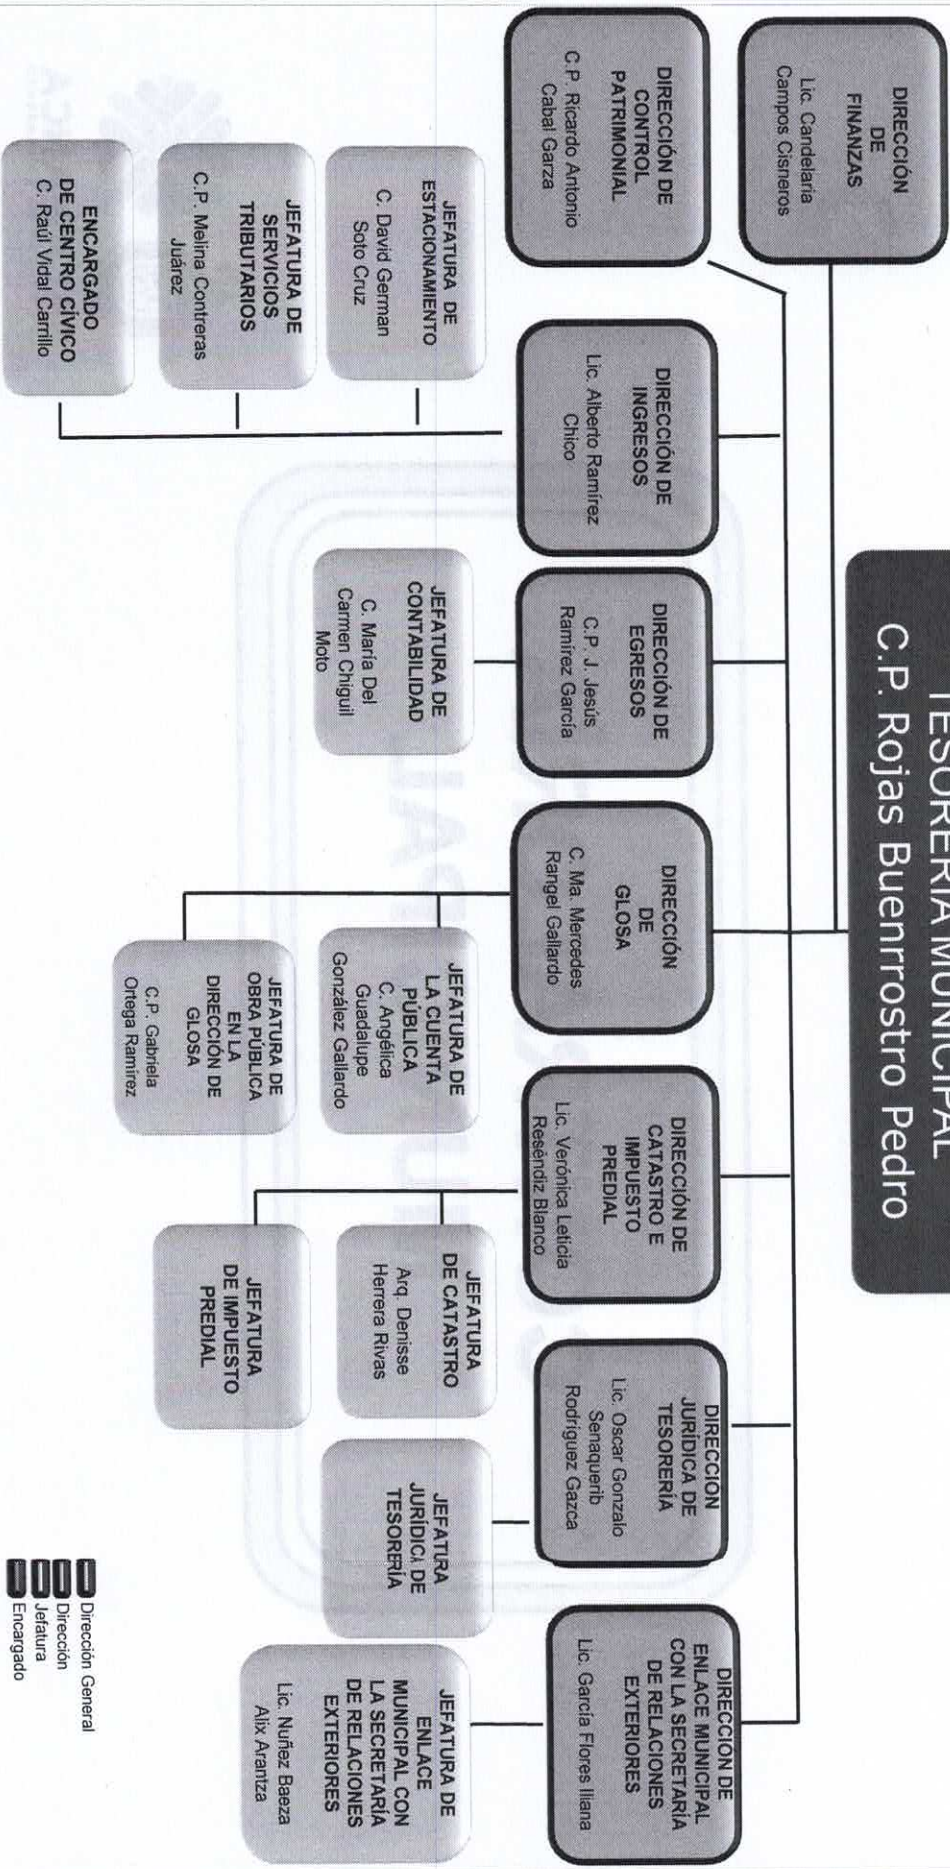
TESORERÍA MUNICIPAL
C.P. Rojas Buenrrostro Pedro

DIRECCIÓN DE FINANZAS
Lic. Candelaria Campos Cisneros

DIRECCIÓN DE CONTROL PATRIMONIAL
C.P. Ricardo Antonio Cabal Garza

DIRECCIÓN DE INGRESOS
Lic. Alberto Ramírez Chico

JEFATURA DE ESTACIONAMIENTO
C. David German Soto Cruz

JEFATURA DE SERVICIOS TRIBUTARIOS
C.P. Melina Contreras Juárez

ENCARGADO DE CENTRO CÍVICO
C. Raúl Vidal Carrillo

DIRECCIÓN DE EGRESOS
C.P. J. Jesús Ramírez García

JEFATURA DE CONTABILIDAD
C. María Del Carmen Chiguil Moto

DIRECCIÓN DE GLOSA
C. Ma. Mercedes Rangel Gallardo

JEFATURA DE LA CUENTA PÚBLICA
C. Angélica Guadalupe González Gallardo

JEFATURA DE OBRA PÚBLICA EN LA DIRECCIÓN DE GLOSA
C.P. Gabriela Ortega Ramírez

DIRECCIÓN DE CATASTRO E IMPUESTO PREDIAL
Lic. Verónica Leticia Reséndiz Blanco

JEFATURA DE CATASTRO
Arq. Denisse Herrera Rivas

JEFATURA DE IMPUESTO PREDIAL

DIRECCIÓN JURÍDICA DE TESORERÍA
Lic. Oscar Gonzalo Senaquerib Rodríguez Gazca

JEFATURA JURÍDICA DE TESORERÍA

DIRECCIÓN DE ENLACE MUNICIPAL CON LA SECRETARÍA DE RELACIONES EXTERIORES
Lic. García Flores Iliana

JEFATURA DE ENLACE MUNICIPAL CON LA SECRETARÍA DE RELACIONES EXTERIORES
Lic. Nuñez Baeza Alix Aranza

Dirección General
Dirección
Jefatura
Encargado